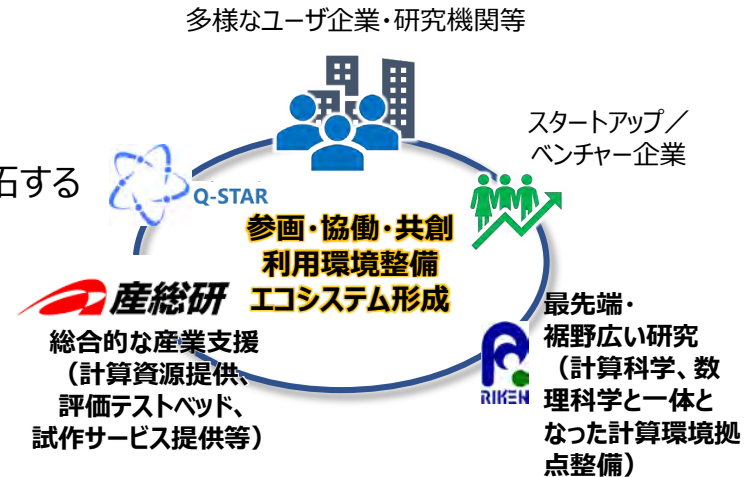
多様なユーザ企業・研究機関等

スタートアップ／ベンチャー企業

拓する

Q-STAR

参画・協働・共創
利用環境整備
エコシステム形成

産総研

総合的な産業支援（計算資源提供、評価テストベッド、試作サービス提供等）

最先端・裾野広い研究（計算科学、数理科学と一体となった計算環境拠点整備）

RIKEN